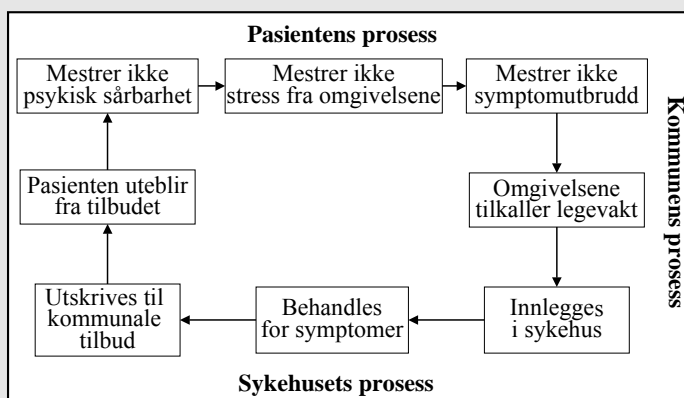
Pasientens prosess

Mestrer ikke psykisk sårbarhet

Mestrer ikke stress fra omgivelsene

Mestrer ikke symptomutbrudd

Omgivelsene tilkaller legevakt

Innlegges i sykehus

Behandles for symptomer

Utskrives til kommunale tilbud

Pasienten uteblir fra tilbudet

Kommunens prosess

Sykehusets prosess